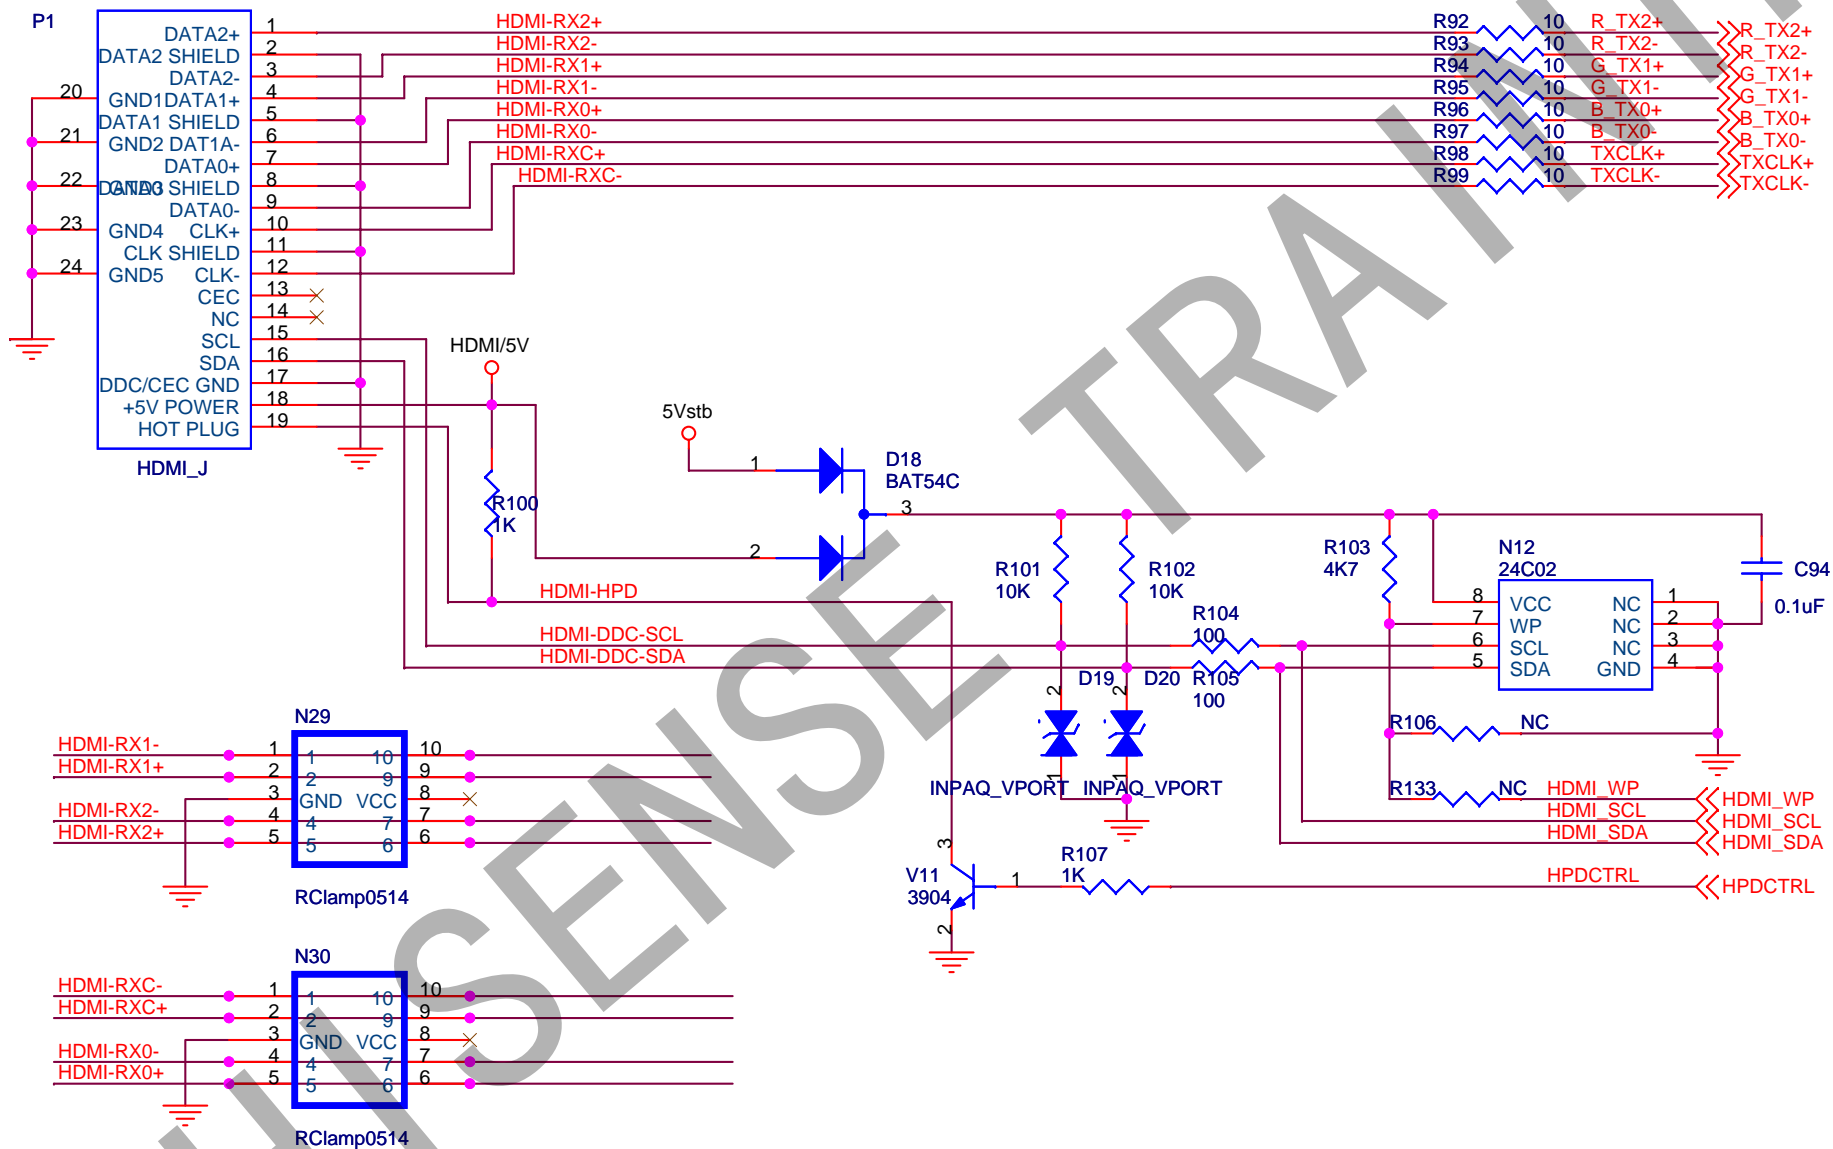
P1
DATA2+ 1
DATA2 SHIELD 2
DATA2- 3
20 GND1 DATA1+ 4
DATA1 SHIELD 5
21 GND2 DATA1- 6
DATA0+ 7
22 GND3 DATA0 SHIELD 8
DATA0- 9
23 GND4 CLK+ 10
CLK SHIELD 11
24 GND5 CLK- 12
CEC 13
NC 14
SCL 15
SDA 16
DDC/CEC GND 17
+5V POWER 18
HOT PLUG 19
HDMI_J

HDMI-RX2+
HDMI-RX2-
HDMI-RX1+
HDMI-RX1-
HDMI-RX0+
HDMI-RX0-
HDMI-RXC+
HDMI-RXC-

R92 10 R_TX2+ R_TX2+
R93 10 R_TX2- R_TX2-
R94 10 G_TX1+ G_TX1+
R95 10 G_TX1- G_TX1-
R96 10 B_TX0+ B_TX0+
R97 10 B_TX0- B_TX0-
R98 10 TXCLK+ TXCLK+
R99 10 TXCLK- TXCLK-

HDMI/5V
5Vstb
1
2
D18
BAT54C
3
R100
1K
HDMI-HPD
HDMI-DDC-SCL
HDMI-DDC-SDA
R101
10K
R102
10K
R103
4K7
N12
24C02
C94
0.1uF
R104
100
R105
100
8 VCC NC 1
7 WP NC 2
6 SCL NC 3
5 SDA GND 4
D19 D20
2 2
1 1
INPAQ_VPORT INPAQ_VPORT
R106 NC
R133 NC HDMI_WP HDMI_WP
HDMI_SCL HDMI_SCL
HDMI_SDA HDMI_SDA
V11
3904
3
2
1
R107
1K
HPDCTRL HPDCTRL

N29
HDMI-RX1- 1 1 10 10
HDMI-RX1+ 2 2 9 9
3 GND VCC 8
HDMI-RX2- 4 4 7 7
HDMI-RX2+ 5 5 6 6
RClamp0514

N30
HDMI-RXC- 1 1 10 10
HDMI-RXC+ 2 2 9 9
3 GND VCC 8
HDMI-RX0- 4 4 7 7
HDMI-RX0+ 5 5 6 6
RClamp0514

HISENSE TRAINING